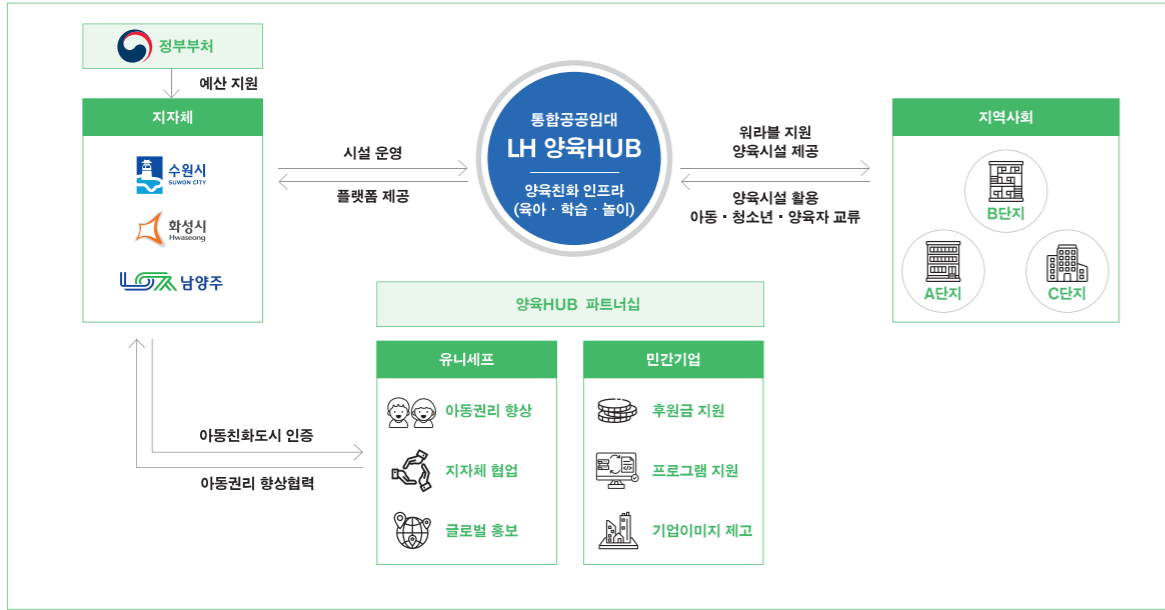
정부부처

예산 지원

지자체

수원시
SUWON CITY

화성시
Hwaseong

남양주

시설 운영

플랫폼 제공

통합공공임대
LH 양육HUB
양육친화 인프라
(육아 · 학습 · 놀이)

워라블 지원
양육시설 제공

양육시설 활용
아동 · 청소년 · 양육자 교류

지역사회

B단지

A단지

C단지

양육HUB 파트너십

유니세프

아동권리 향상

지자체 협업

글로벌 홍보

민간기업

후원금 지원

프로그램 지원

기업이미지 제고

아동친화도시 인증

아동권리 향상협력